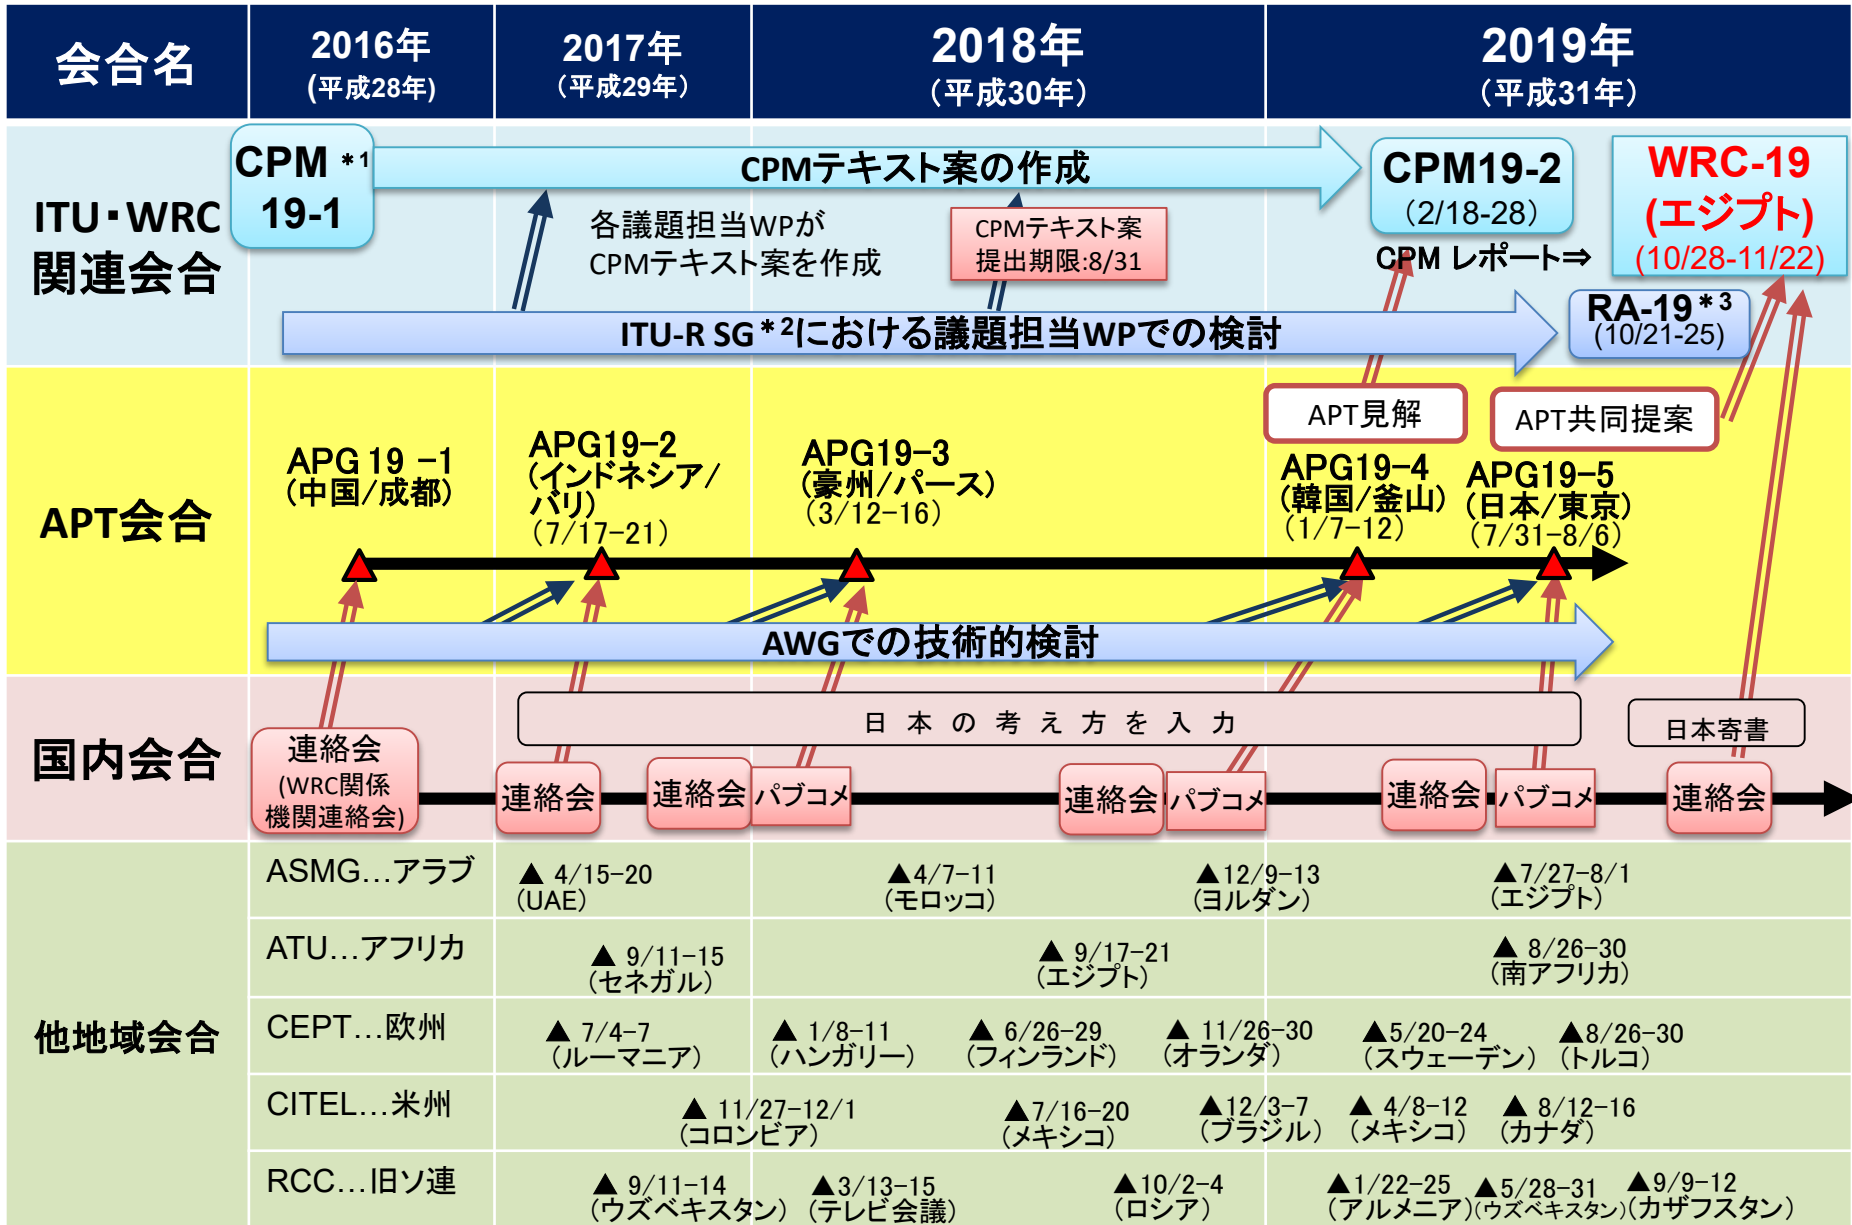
| 会合名 | 2016年 (平成28年) | 2017年 (平成29年) | 2018年 (平成30年) | 2019年 (平成31年) |
|---|---|---|---|---|

ITU・WRC関連会合

CPM$^{*1}$ 19-1

CPMテキスト案の作成

各議題担当WPが CPMテキスト案を作成

CPMテキスト案 提出期限:8/31

CPM19-2 (2/18-28)

CPM レポート⇒

WRC-19 (エジプト) (10/28-11/22)

ITU-R SG$^{*2}$における議題担当WPでの検討

RA-19$^{*3}$ (10/21-25)

APT会合

APT見解

APT共同提案

APG 19 −1 (中国/成都)

APG19−2 (インドネシア/バリ) (7/17−21)

APG19−3 (豪州/パース) (3/12−16)

APG19−4 (韓国/釜山) (1/7−12)

APG19−5 (日本/東京) (7/31−8/6)

AWGでの技術的検討

国内会合

日 本 の 考 え 方 を 入 力

日本寄書

連絡会 (WRC関係機関連絡会)

連絡会

連絡会

パブコメ

連絡会

パブコメ

連絡会

パブコメ

連絡会

他地域会合

ASMG…アラブ ▲4/15-20 (UAE) ▲4/7-11 (モロッコ) ▲12/9-13 (ヨルダン) ▲7/27-8/1 (エジプト)

ATU…アフリカ ▲9/11-15 (セネガル) ▲9/17-21 (エジプト) ▲8/26-30 (南アフリカ)

CEPT…欧州 ▲7/4-7 (ルーマニア) ▲1/8-11 (ハンガリー) ▲6/26-29 (フィンランド) ▲11/26-30 (オランダ) ▲5/20-24 (スウェーデン) ▲8/26-30 (トルコ)

CITEL…米州 ▲11/27-12/1 (コロンビア) ▲7/16-20 (メキシコ) ▲12/3-7 (ブラジル) ▲4/8-12 (メキシコ) ▲8/12-16 (カナダ)

RCC…旧ソ連 ▲9/11-14 (ウズベキスタン) ▲3/13-15 (テレビ会議) ▲10/2-4 (ロシア) ▲1/22-25 (アルメニア) ▲5/28-31 (ウズベキスタン) ▲9/9-12 (カザフスタン)